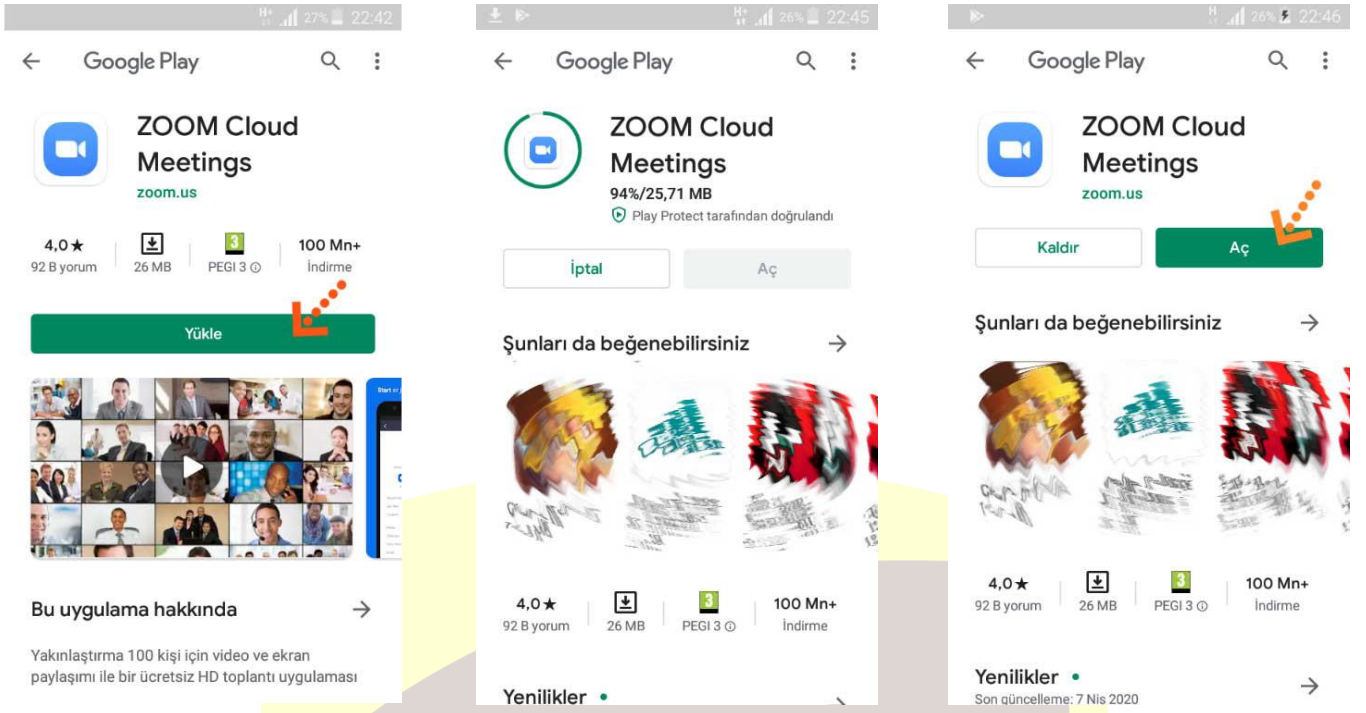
27% 22:42

Google Play

ZOOM Cloud Meetings
zoom.us

4,0★
92 B yorum

26 MB

3
PEGI 3

100 Mn+
İndirme

Yükle

Bu uygulama hakkında

Yakınlaştırma 100 kişi için video ve ekran paylaşımı ile bir ücretsiz HD toplantı uygulaması

26% 22:45

Google Play

ZOOM Cloud Meetings
94%/25,71 MB
Play Protect tarafından doğrulandı

İptal

Aç

Şunları da beğenebilirsiniz

4,0★
92 B yorum

26 MB

3
PEGI 3

100 Mn+
İndirme

Yenilikler •

26% 22:46

Google Play

ZOOM Cloud Meetings
zoom.us

Kaldır

Aç

Şunları da beğenebilirsiniz

4,0★
92 B yorum

26 MB

3
PEGI 3

100 Mn+
İndirme

Yenilikler •
Son güncelleme: 7 Nis 2020